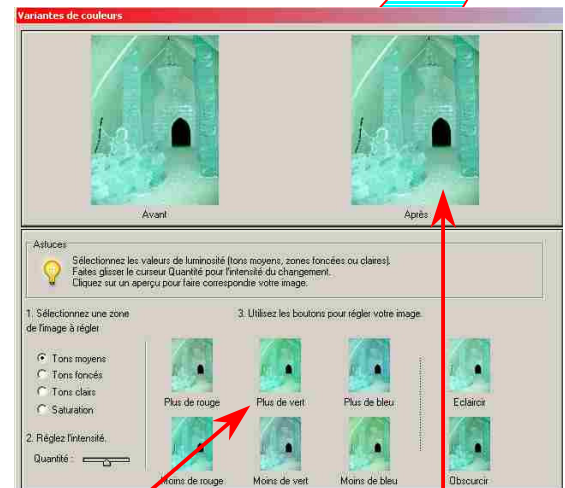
Variantes de couleurs

Avant

Après

Astuces

Sélectionnez les valeurs de luminosité (tons moyens, zones foncées ou claires).
Faites glisser le curseur Quantité pour l'intensité du changement.
Cliquez sur un aperçu pour faire correspondre votre image.

1. Sélectionnez une zone de l'image à régler

Tons moyens
Tons foncés
Tons clairs
Saturation

2. Réglez l'intensité.

Quantité :

3. Utilisez les boutons pour régler votre image.

Plus de rouge
Plus de vert
Plus de bleu
Eclaircir
Moins de rouge
Moins de vert
Moins de bleu
Obscurcir